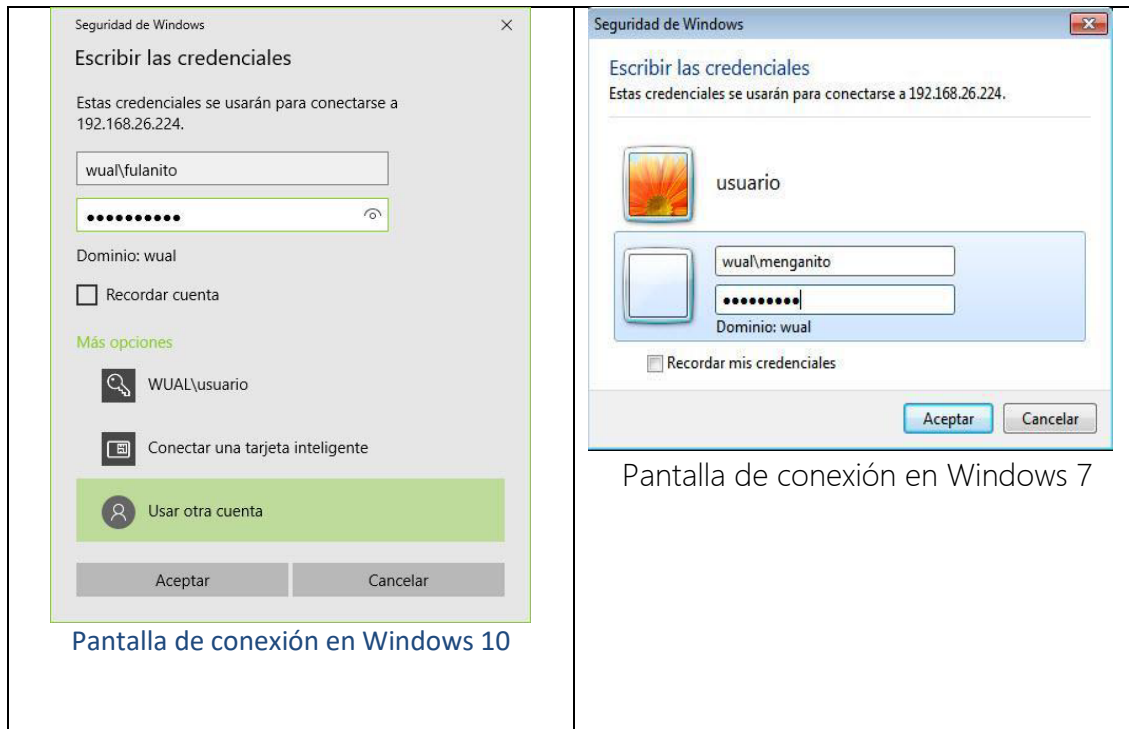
| Seguridad de Windows × Escribir las credenciales Estas credenciales se usarán para conectarse a 192.168.26.224. wual\fulanito •••••••••• Dominio: wual Recordar cuenta Más opciones WUAL\usuario Conectar una tarjeta inteligente Usar otra cuenta Aceptar Cancelar Pantalla de conexión en Windows 10 | Seguridad de Windows Escribir las credenciales Estas credenciales se usarán para conectarse a 192.168.26.224. usuario wual\menganito ••••••••• Dominio: wual Recordar mis credenciales Aceptar Cancelar Pantalla de conexión en Windows 7 |
|---|---|